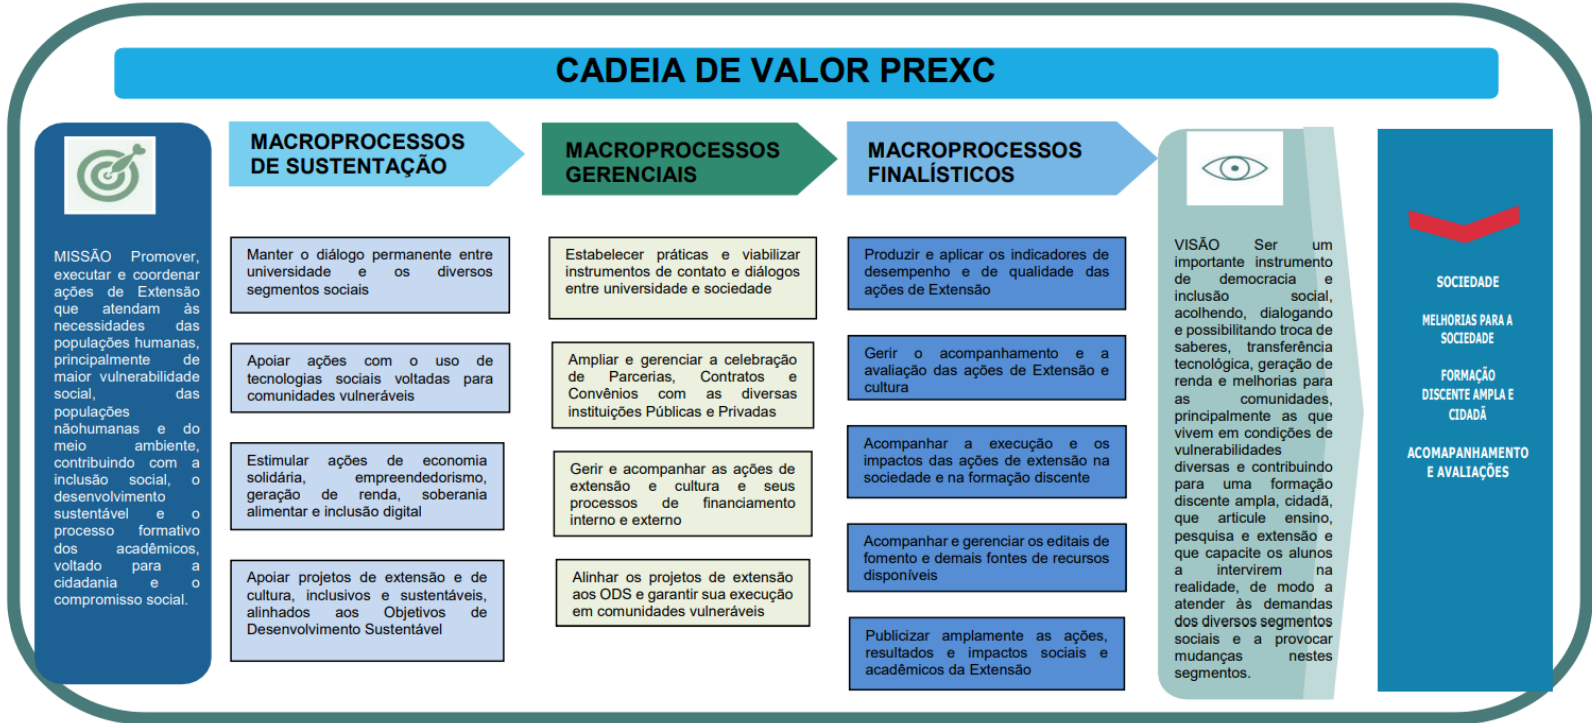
CADEIA DE VALOR PREXC

MISSÃO Promover, executar e coordenar ações de Extensão que atendam às necessidades das populações humanas, principalmente de maior vulnerabilidade social, das populações nãohumanas e do meio ambiente, contribuindo com a inclusão social, o desenvolvimento sustentável e o processo formativo dos acadêmicos, voltado para a cidadania e o compromisso social.

MACROPROCESSOS DE SUSTENTAÇÃO

Manter o diálogo permanente entre universidade e os diversos segmentos sociais

Apoiar ações com o uso de tecnologias sociais voltadas para comunidades vulneráveis

Estimular ações de economia solidária, empreendedorismo, geração de renda, soberania alimentar e inclusão digital

Apoiar projetos de extensão e de cultura, inclusivos e sustentáveis, alinhados aos Objetivos de Desenvolvimento Sustentável

MACROPROCESSOS GERENCIAIS

Estabelecer práticas e viabilizar instrumentos de contato e diálogos entre universidade e sociedade

Ampliar e gerenciar a celebração de Parcerias, Contratos e Convênios com as diversas instituições Públicas e Privadas

Gerir e acompanhar as ações de extensão e cultura e seus processos de financiamento interno e externo

Alinhar os projetos de extensão aos ODS e garantir sua execução em comunidades vulneráveis

MACROPROCESSOS FINALÍSTICOS

Produzir e aplicar os indicadores de desempenho e de qualidade das ações de Extensão

Gerir o acompanhamento e a avaliação das ações de Extensão e cultura

Acompanhar a execução e os impactos das ações de extensão na sociedade e na formação discente

Acompanhar e gerenciar os editais de fomento e demais fontes de recursos disponíveis

Publicizar amplamente as ações, resultados e impactos sociais e acadêmicos da Extensão

VISÃO Ser um importante instrumento de democracia e inclusão social, acolhendo, dialogando e possibilitando troca de saberes, transferência tecnológica, geração de renda e melhorias para as comunidades, principalmente as que vivem em condições de vulnerabilidades diversas e contribuindo para uma formação discente ampla, cidadã, que articule ensino, pesquisa e extensão e que capacite os alunos a intervirem na realidade, de modo a atender às demandas dos diversos segmentos sociais e a provocar mudanças nestes segmentos.

SOCIEDADE

MELHORIAS PARA A SOCIEDADE

FORMAÇÃO DISCENTE AMPLA E CIDADÃ

ACOMPANHAMENTO E AVALIAÇÕES